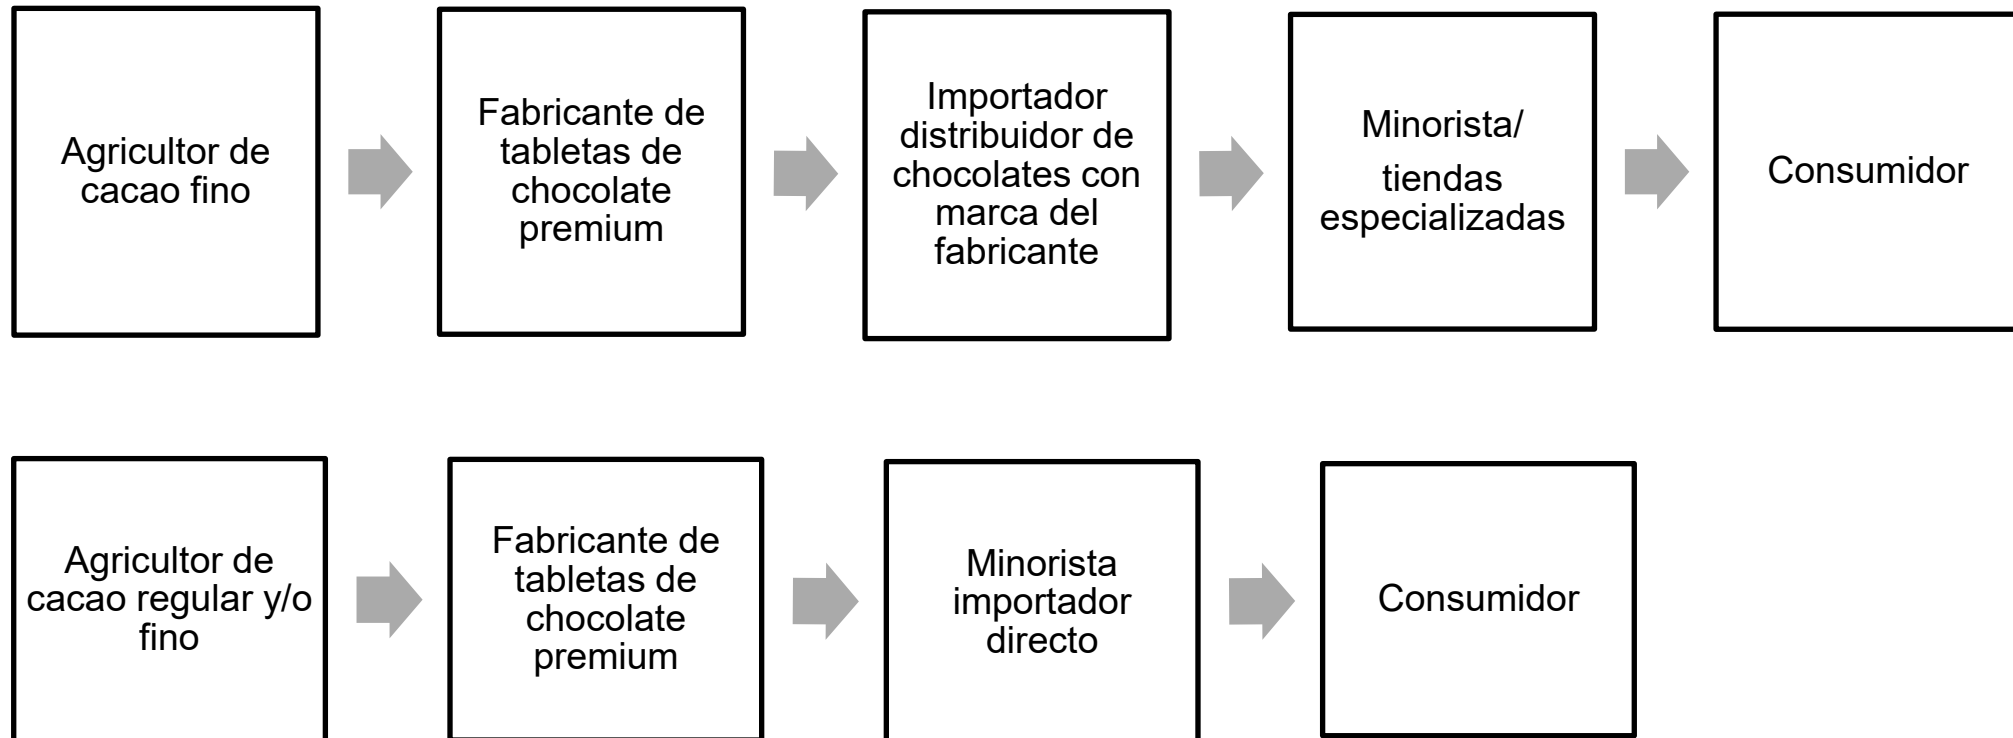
Agricultor de cacao fino

Fabricante de tabletas de chocolate premium

Importador distribuidor de chocolates con marca del fabricante

Minorista/ tiendas especializadas

Consumidor

Agricultor de cacao regular y/o fino

Fabricante de tabletas de chocolate premium

Minorista importador directo

Consumidor